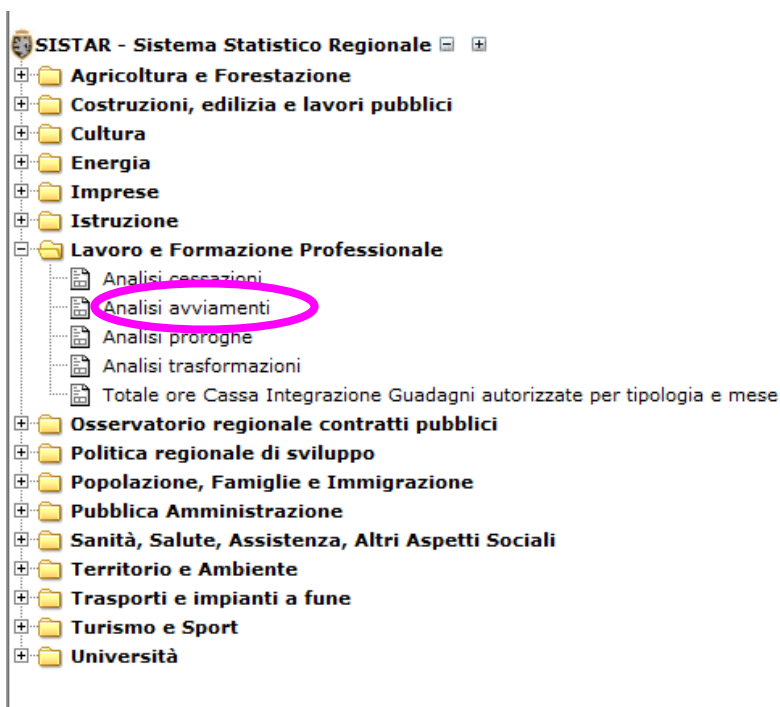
SISTAR - Sistema Statistico Regionale
Agricoltura e Forestazione
Costruzioni, edilizia e lavori pubblici
Cultura
Energia
Imprese
Istruzione
Lavoro e Formazione Professionale
Analisi cessazioni
Analisi avviamenti
Analisi proroghe
Analisi trasformazioni
Totale ore Cassa Integrazione Guadagni autorizzate per tipologia e mese
Osservatorio regionale contratti pubblici
Politica regionale di sviluppo
Popolazione, Famiglie e Immigrazione
Pubblica Amministrazione
Sanità, Salute, Assistenza, Altri Aspetti Sociali
Territorio e Ambiente
Trasporti e impianti a fune
Turismo e Sport
Università